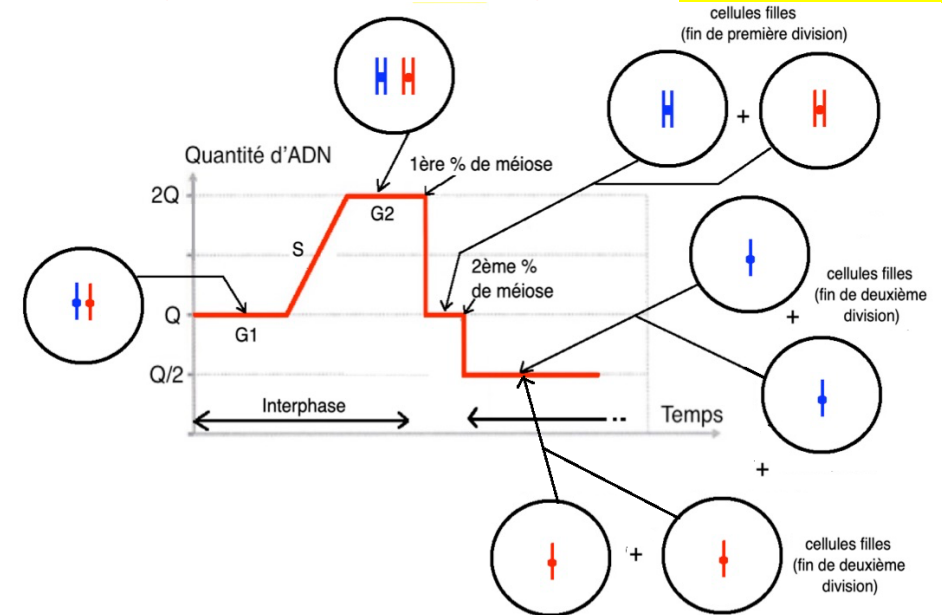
cellules filles
(fin de première division)

+

Quantité d'ADN

1ère % de méiose

2Q

G2

S

2ème %
de méiose

Q

G1

Q/2

Interphase

Temps

cellules filles
(fin de deuxième division)

+

+

+

cellules filles
(fin de deuxième division)